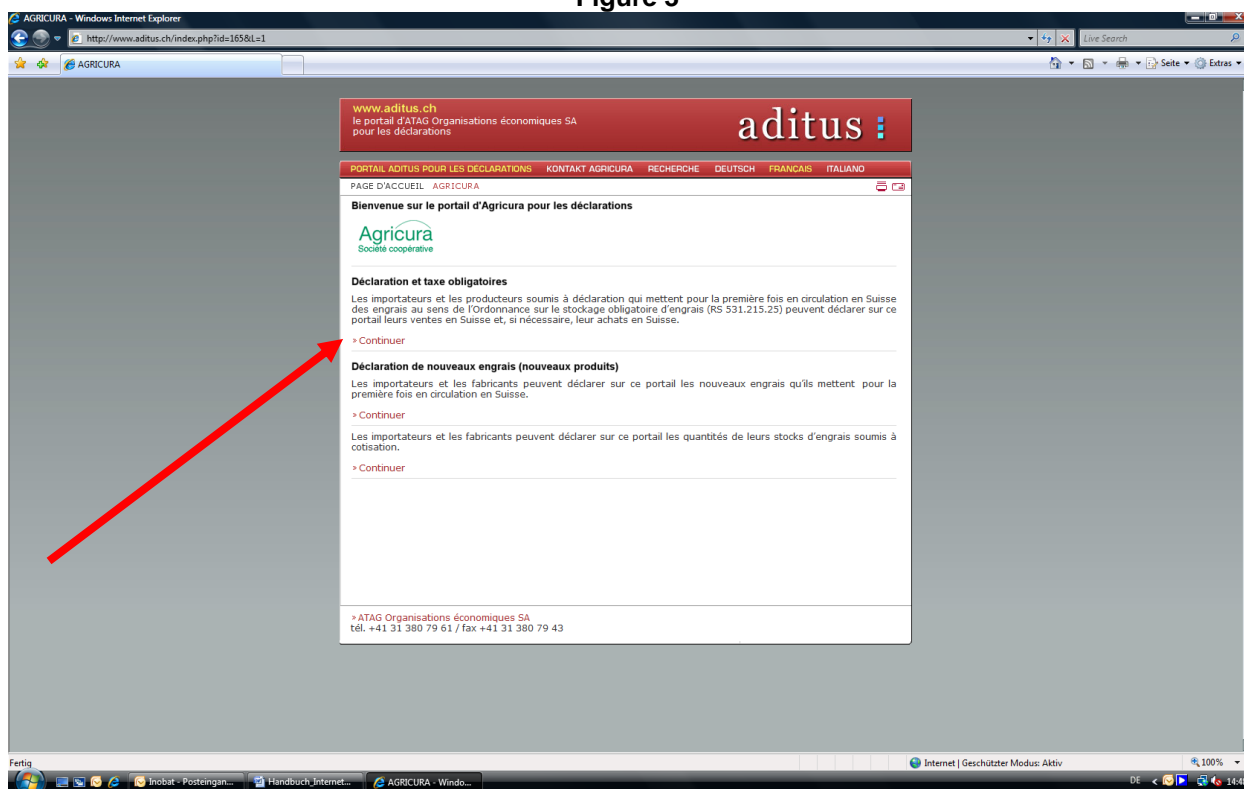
Figure 3

AGRICURA - Windows Internet Explorer

http://www.aditus.ch/index.php?id=165&L=1

Live Search

AGRICURA

Seite ▾ Extras ▾

www.aditus.ch
le portail d'ATAG Organisations économiques SA pour les déclarations

aditus

PORTAIL ADITUS POUR LES DÉCLARATIONS KONTAKT AGRICURA RECHERCHE DEUTSCH FRANCAIS ITALIANO

PAGE D'ACCUEIL AGRICURA

Bienvenue sur le portail d'Agricura pour les déclarations

Agricura
Société coopérative

Déclaration et taxe obligatoires

Les importateurs et les producteurs soumis à déclaration qui mettent pour la première fois en circulation en Suisse des engrais au sens de l'Ordonnance sur le stockage obligatoire d'engrais (RS 531.215.25) peuvent déclarer sur ce portail leurs ventes en Suisse et, si nécessaire, leur achats en Suisse.

» Continuer

Déclaration de nouveaux engrais (nouveaux produits)

Les importateurs et les fabricants peuvent déclarer sur ce portail les nouveaux engrais qu'ils mettent pour la première fois en circulation en Suisse.

» Continuer

Les importateurs et les fabricants peuvent déclarer sur ce portail les quantités de leurs stocks d'engrais soumis à cotisation.

» Continuer

» ATAG Organisations économiques SA
tél. +41 31 380 79 61 / fax +41 31 380 79 43

Fertig

Internet | Geschützter Modus: Aktiv

100%

Inobat - Posteingan...

Handbuch_Internet...

AGRICURA - Windo...

DE

14:4